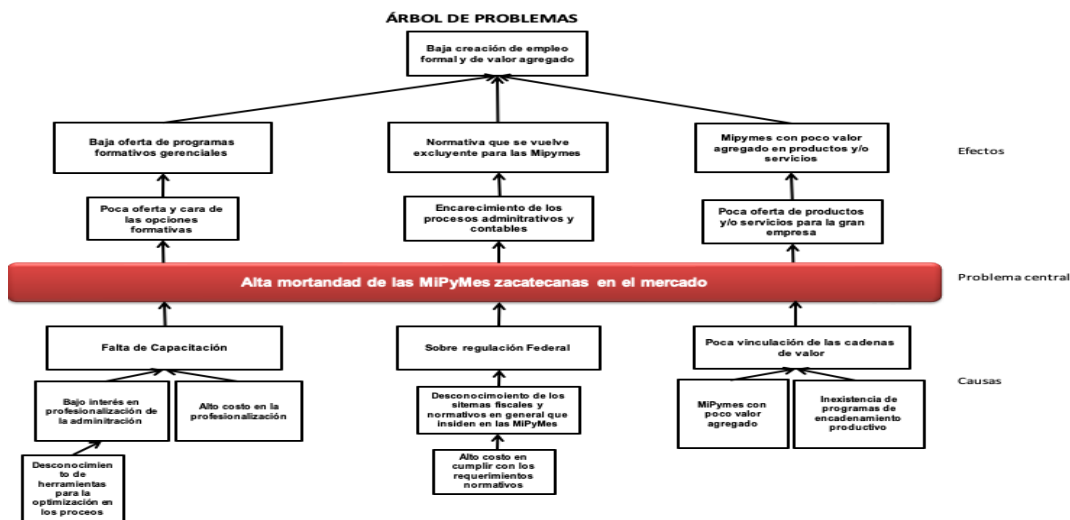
ÁRBOL DE PROBLEMAS

Baja creación de empleo formal y de valor agregado

Baja oferta de programas formativos gerenciales

Normativa que se vuelve excluyente para las Mipymes

Mipymes con poco valor agregado en productos y/o servicios

Efectos

Poca oferta y cara de las opciones formativas

Encarecimiento de los procesos admintrativos y contables

Poca oferta de productos y/o servicios para la gran empresa

Alta mortandad de las MiPyMes zacatecanas en el mercado

Problema central

Falta de Capacitación

Sobre regulación Federal

Poca vinculación de las cadenas de valor

Causas

Bajo interés en profesionalización de la adminitración

Alto costo en la profesionalización

Desconocimioento de los sitemas fiscales y normativos en general que insiden en las MiPyMes

MiPymes con poco valor agregado

Inexistencia de programas de encadenamiento productivo

Desconocimiento de herramientas para la optimización en los proceos

Alto costo en cumplir con los requerimientos normativos